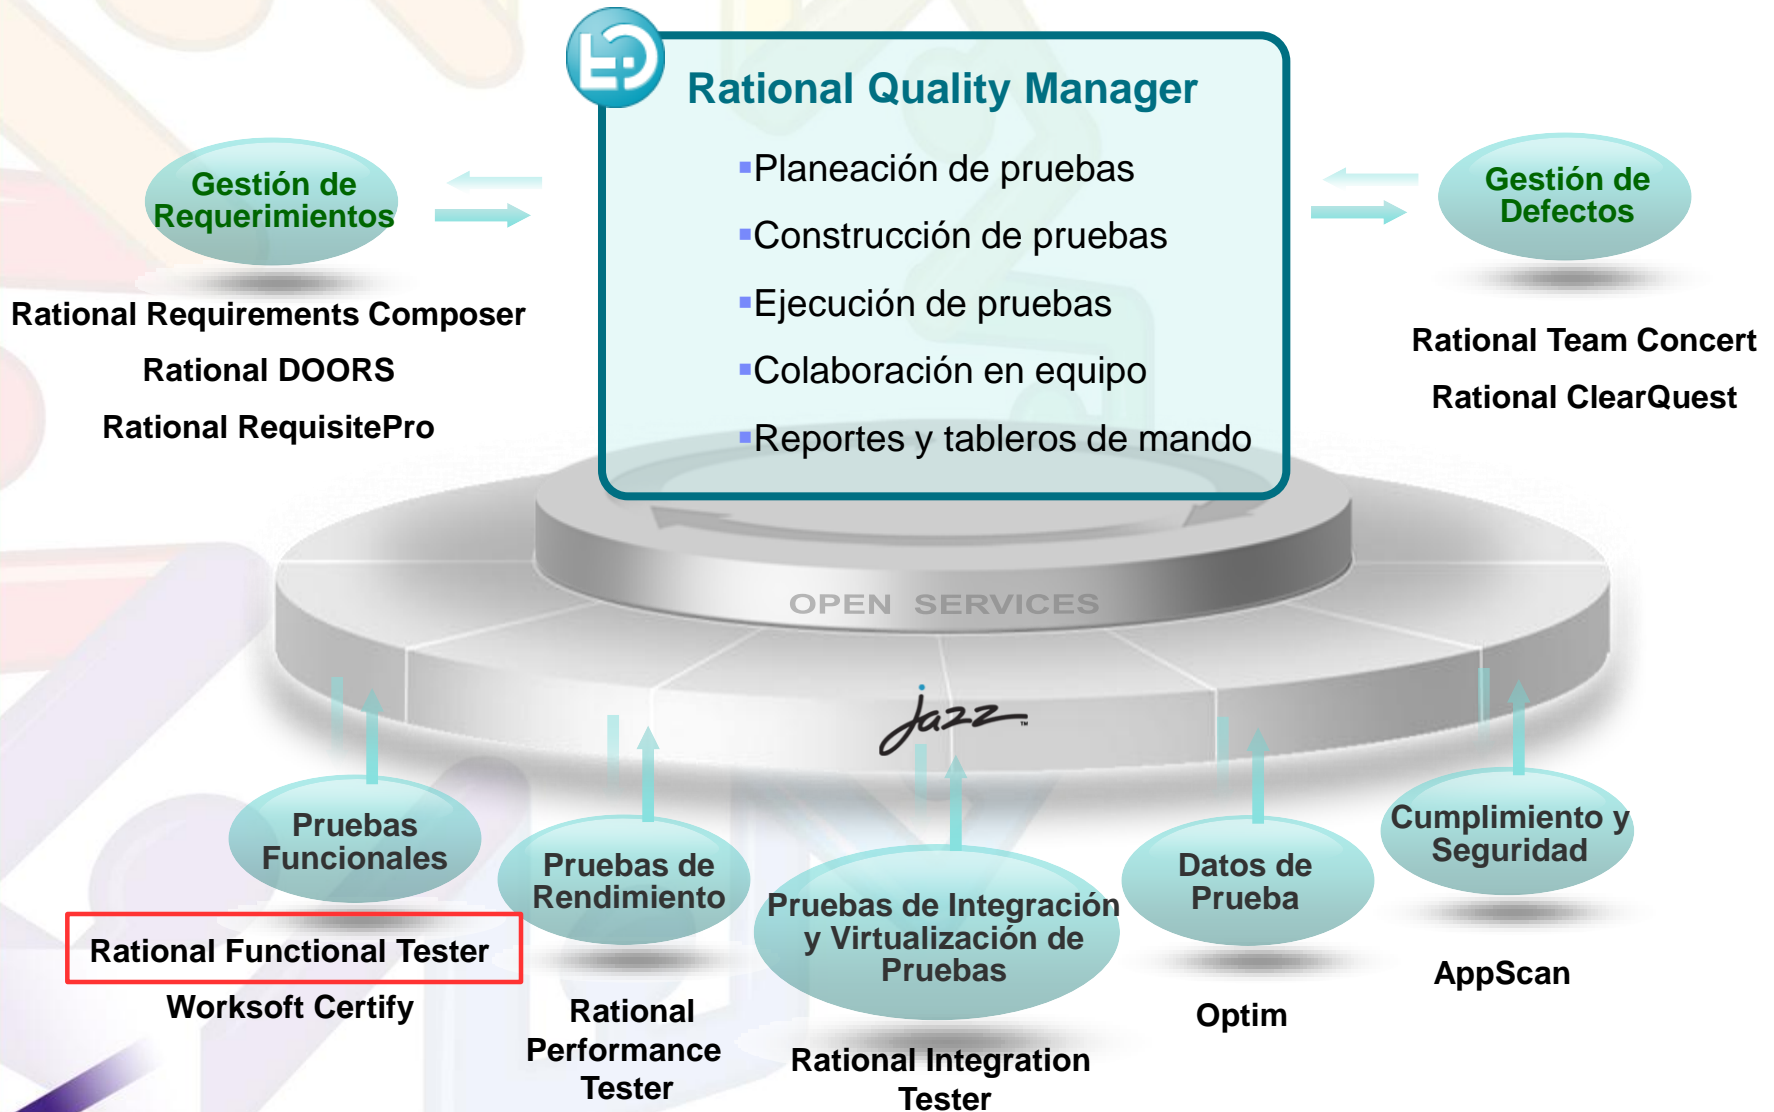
Rational Quality Manager

▪Planeación de pruebas
▪Construcción de pruebas
▪Ejecución de pruebas
▪Colaboración en equipo
▪Reportes y tableros de mando

Gestión de Requerimientos

Rational Requirements Composer
Rational DOORS
Rational RequisitePro

Gestión de Defectos

Rational Team Concert
Rational ClearQuest

OPEN SERVICES

Jazz™

Pruebas Funcionales

Rational Functional Tester
Worksoft Certify

Pruebas de Rendimiento

Rational Performance Tester

Pruebas de Integración y Virtualización de Pruebas

Rational Integration Tester

Datos de Prueba

Optim

Cumplimiento y Seguridad

AppScan